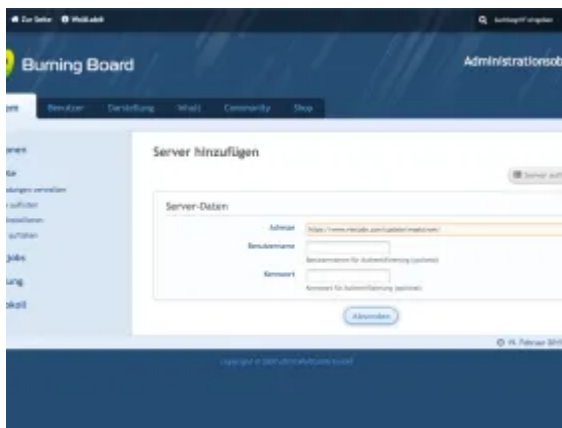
Zur Seite WoltLab®

Suchbegriff eingeben

Burning Board

Administrationsob

Benutzer Darstellung Inhalt Community Shop

Server hinzufügen

Server auf

Server-Daten

Adresse https://www.woltlab.com/update/maelstrom/

Benutzername

Benutzername für Authentifizierung (optional)

Kennwort

Kennwort für Authentifizierung (optional)

Absenden

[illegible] Februar 2015

Copyright © 2001-2015 WoltLab® GmbH